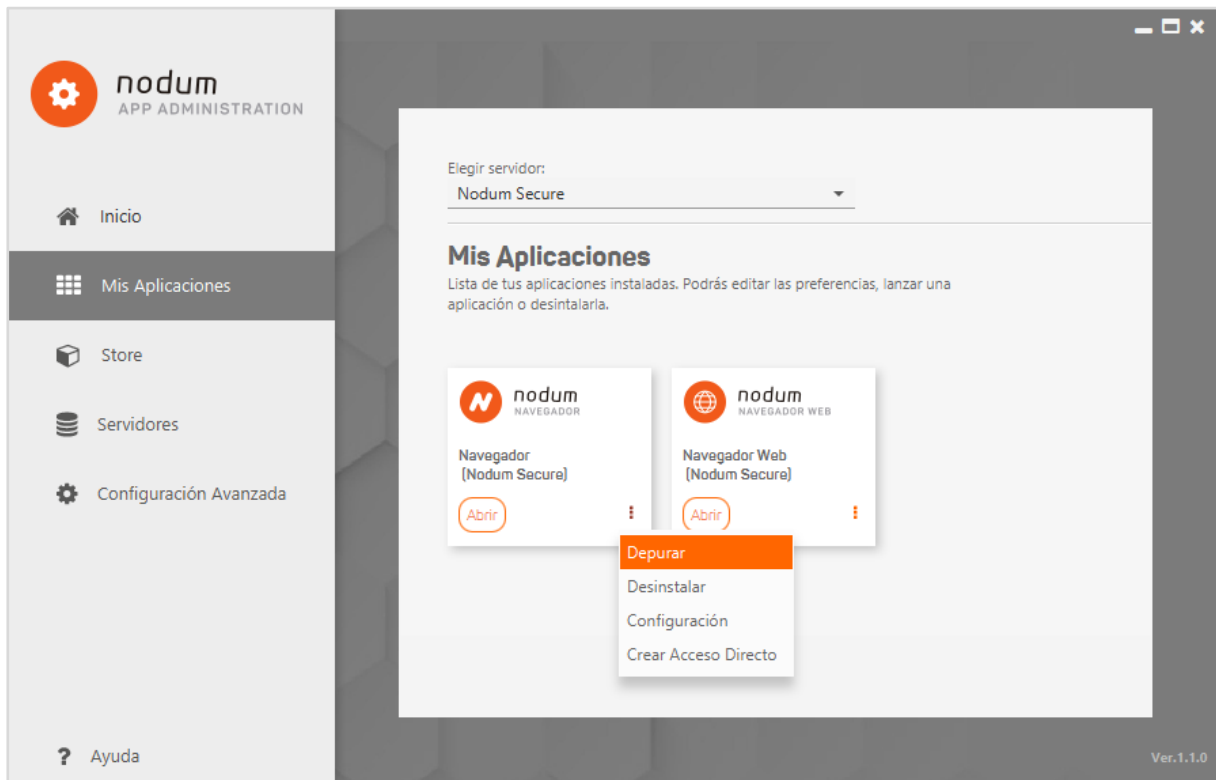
nodum
APP ADMINISTRATION

Inicio

Mis Aplicaciones

Store

Servidores

Configuración Avanzada

? Ayuda

Elegir servidor:
Nodum Secure

Mis Aplicaciones
Lista de tus aplicaciones instaladas. Podrás editar las preferencias, lanzar una aplicación o desintalarla.

nodum
NAVEGADOR

Navegador
(Nodum Secure)

Abrir

nodum
NAVEGADOR WEB

Navegador Web
(Nodum Secure)

Abrir

Depurar
Desinstalar
Configuración
Crear Acceso Directo

Ver.1.1.0